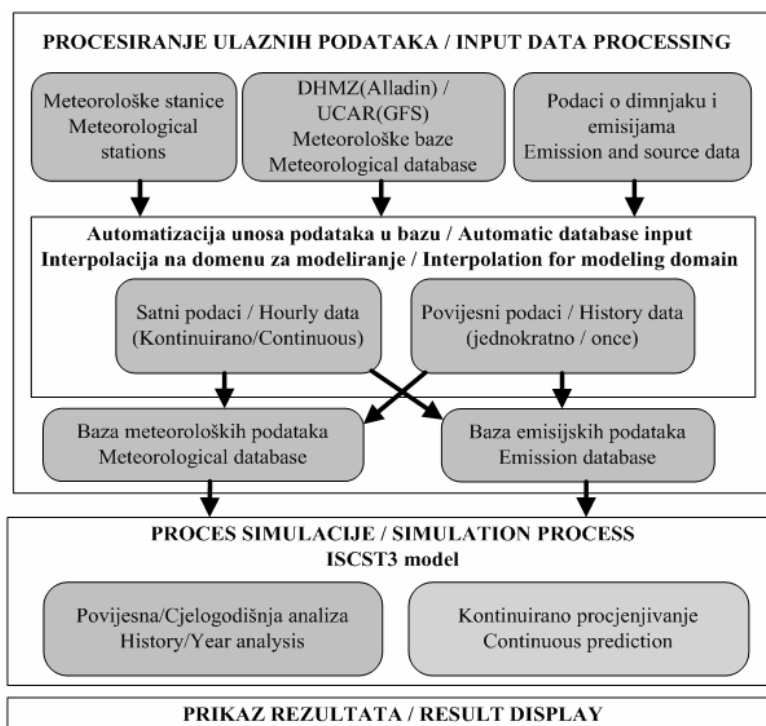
PROCESIRANJE ULAZNIH PODATAKA / INPUT DATA PROCESSING

Meteorološke stanice
Meteorological stations

DHMZ(Alladin) / UCAR(GFS)
Meteorološke baze
Meteorological database

Podaci o dimnjaku i emisijama
Emission and source data

Automatizacija unosa podataka u bazu / Automatic database input
Interpolacija na domenu za modeliranje / Interpolation for modeling domain

Satni podaci / Hourly data
(Kontinuirano/Continuous)

Povijesni podaci / History data
(jednokratno / once)

Baza meteoroloških podataka
Meteorological database

Baza emisijskih podataka
Emission database

PROCES SIMULACIJE / SIMULATION PROCESS
ISCST3 model

Povijesna/Cjelogodišnja analiza
History/Year analysis

Kontinuirano procjenjivanje
Continuous prediction

PRIKAZ REZULTATA / RESULT DISPLAY